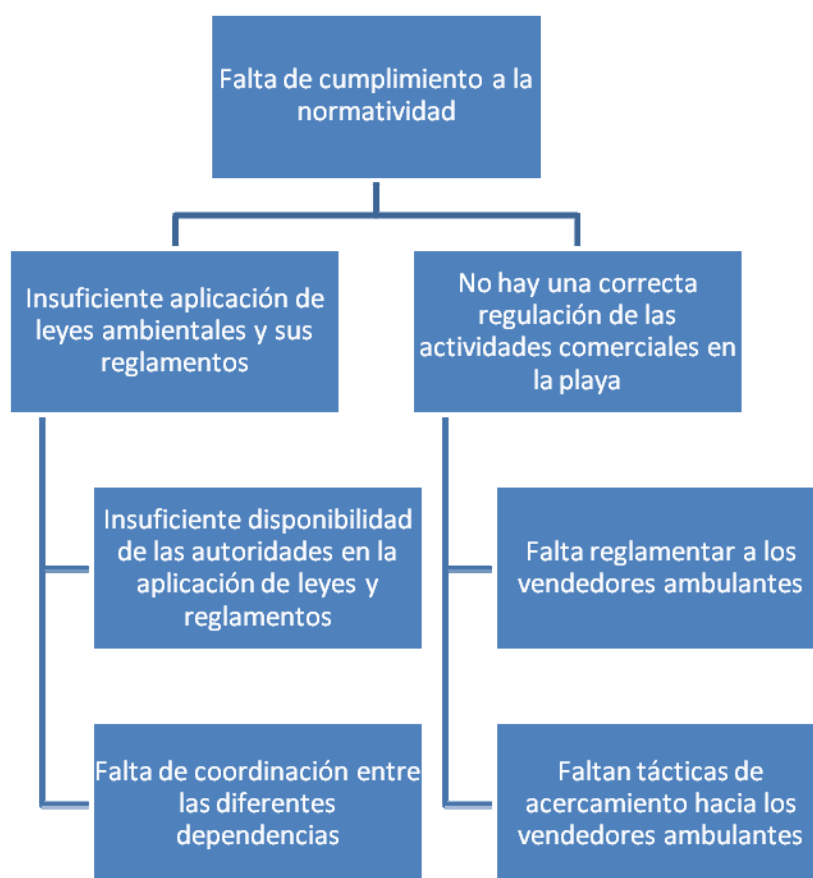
Falta de cumplimiento a la normatividad

Insuficiente aplicación de leyes ambientales y sus reglamentos

Insuficiente disponibilidad de las autoridades en la aplicación de leyes y reglamentos

Falta de coordinación entre las diferentes dependencias

No hay una correcta regulación de las actividades comerciales en la playa

Falta reglamentar a los vendedores ambulantes

Faltan tácticas de acercamiento hacia los vendedores ambulantes